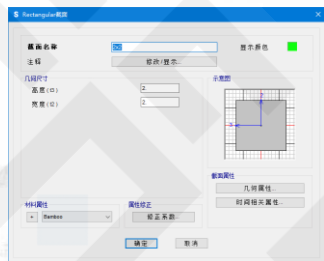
Rectangular截面

截面名称 | S1 | 显示颜色
注释 | 修改/显示...

几何尺寸
高度(t3) | 2
宽度(t2) | 2

示意图
2
3

截面属性
几何属性...
时间相关属性...

材料属性
+ Bamboo

属性修正
修正系数...

确定 | 取消